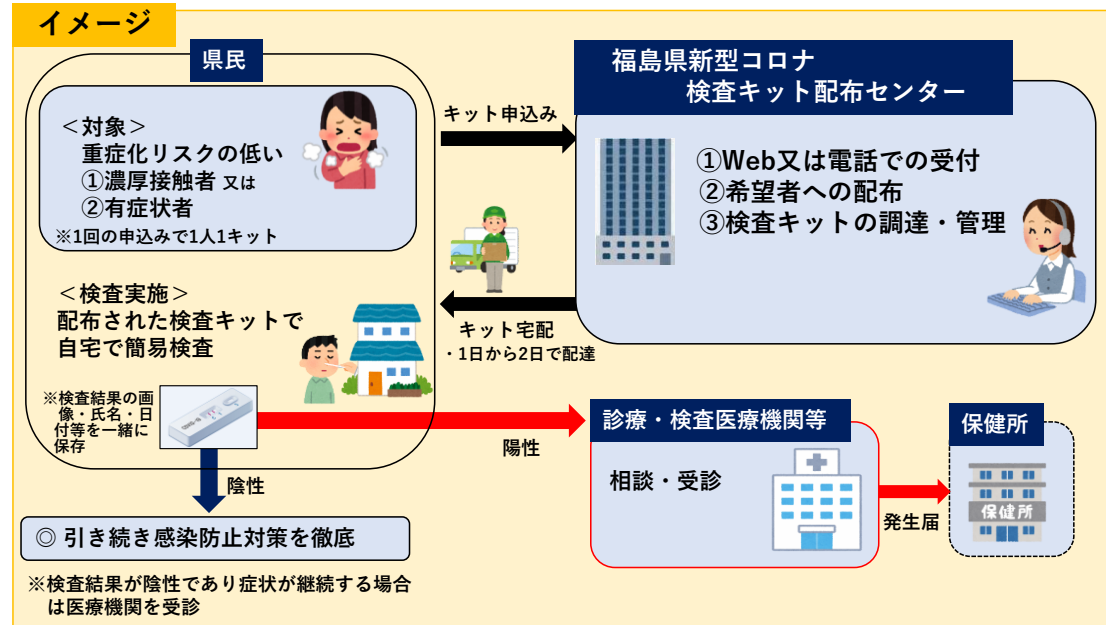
イメージ

県民

＜対象＞
重症化リスクの低い
①濃厚接触者 又は
②有症状者
※1回の申込みで1人1キット

＜検査実施＞
配布された検査キットで
自宅で簡易検査

※検査結果の画像・氏名・日付等を一緒に保存

キット申込み

キット宅配
・1日から2日で配達

福島県新型コロナ
検査キット配布センター

①Web又は電話での受付
②希望者への配布
③検査キットの調達・管理

陽性

陰性

◎ 引き続き感染防止対策を徹底

※検査結果が陰性であり症状が継続する場合は医療機関を受診

診療・検査医療機関等

相談・受診

発生届

保健所

保健所